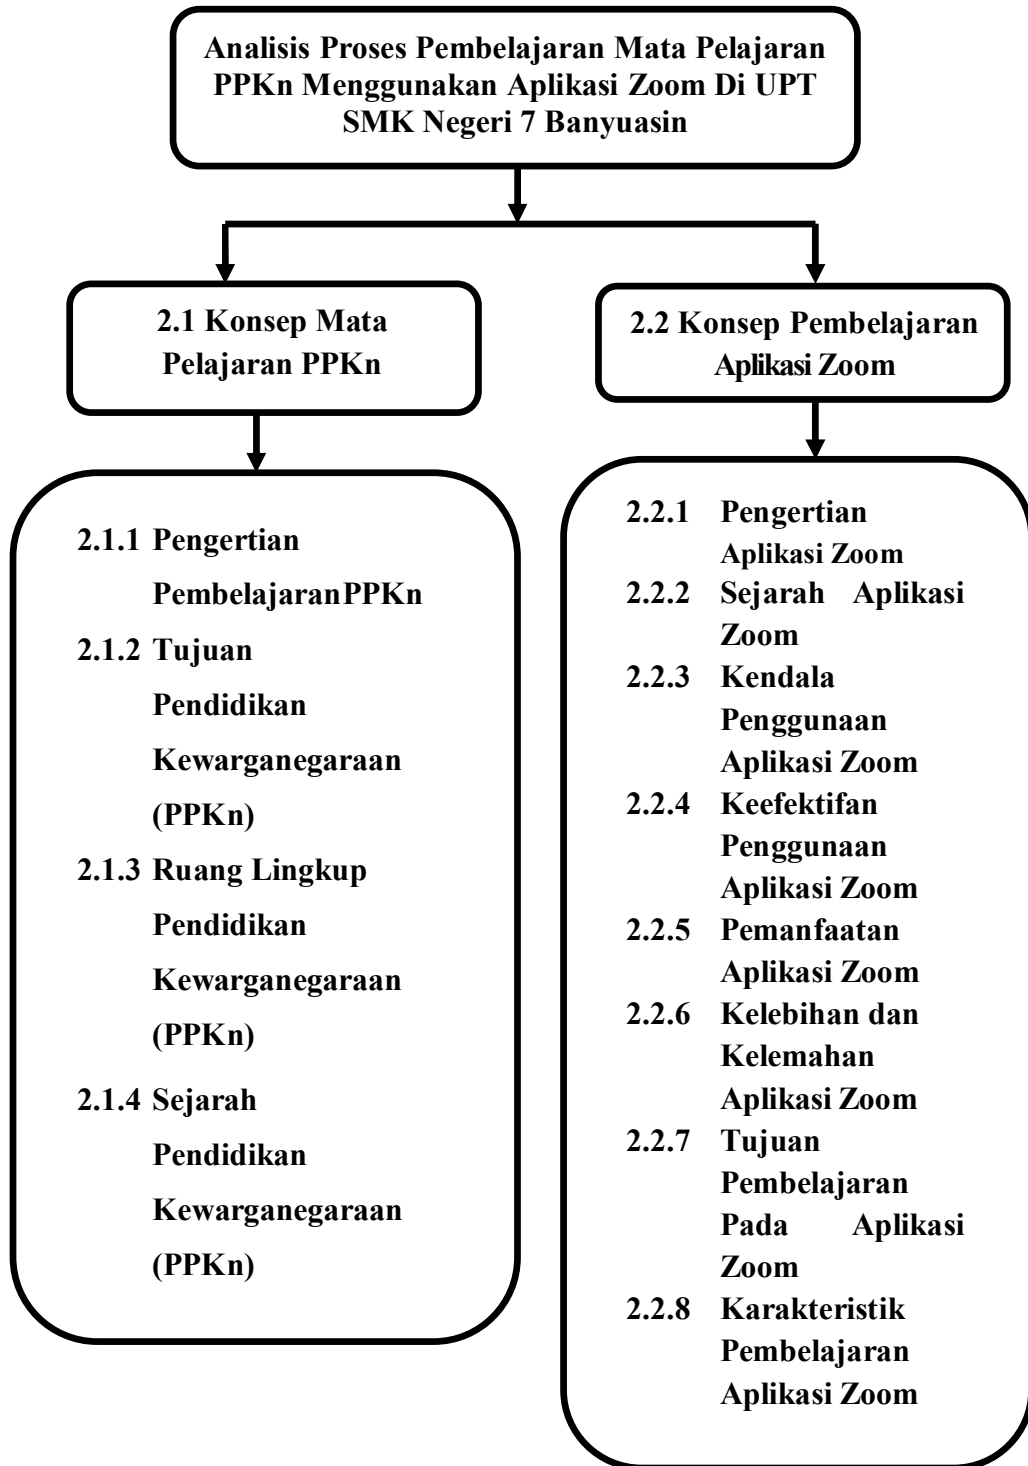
Analisis Proses Pembelajaran Mata Pelajaran PPKn Menggunakan Aplikasi Zoom Di UPT SMK Negeri 7 Banyuasin

2.1 Konsep Mata Pelajaran PPKn

2.2 Konsep Pembelajaran Aplikasi Zoom

2.1.1 Pengertian PembelajaranPPKn
2.1.2 Tujuan Pendidikan Kewarganegaraan (PPKn)
2.1.3 Ruang Lingkup Pendidikan Kewarganegaraan (PPKn)
2.1.4 Sejarah Pendidikan Kewarganegaraan (PPKn)

2.2.1 Pengertian Aplikasi Zoom
2.2.2 Sejarah Aplikasi Zoom
2.2.3 Kendala Penggunaan Aplikasi Zoom
2.2.4 Keefektifan Penggunaan Aplikasi Zoom
2.2.5 Pemanfaatan Aplikasi Zoom
2.2.6 Kelebihan dan Kelemahan Aplikasi Zoom
2.2.7 Tujuan Pembelajaran Pada Aplikasi Zoom
2.2.8 Karakteristik Pembelajaran Aplikasi Zoom